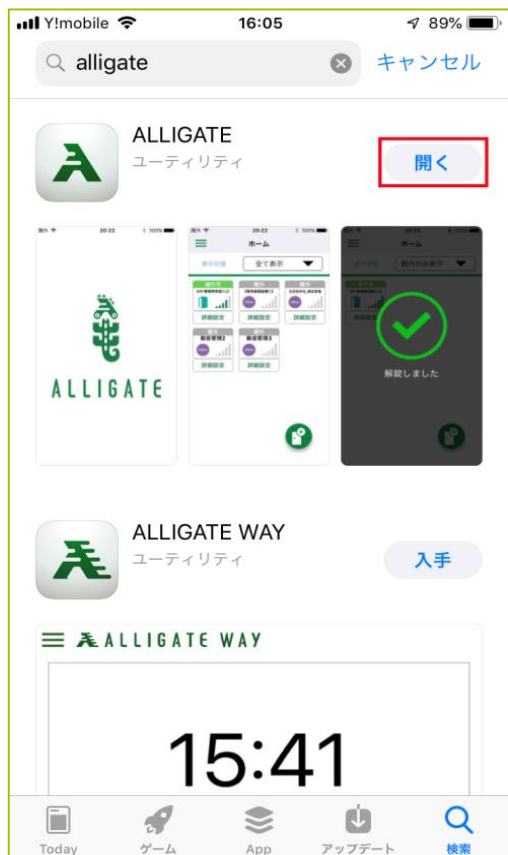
Y!mobile 16:05 89%

alligate キャンセル

ALLIGATE
ユーティリティ
開く

ALLIGATE

ホーム
全て表示
詳細設定
詳細設定
詳細設定
詳細設定
詳細設定

ホーム
解錠しました

ALLIGATE WAY
ユーティリティ
入手

ALLIGATE WAY

15:41

Today ゲーム App アップデート 検索